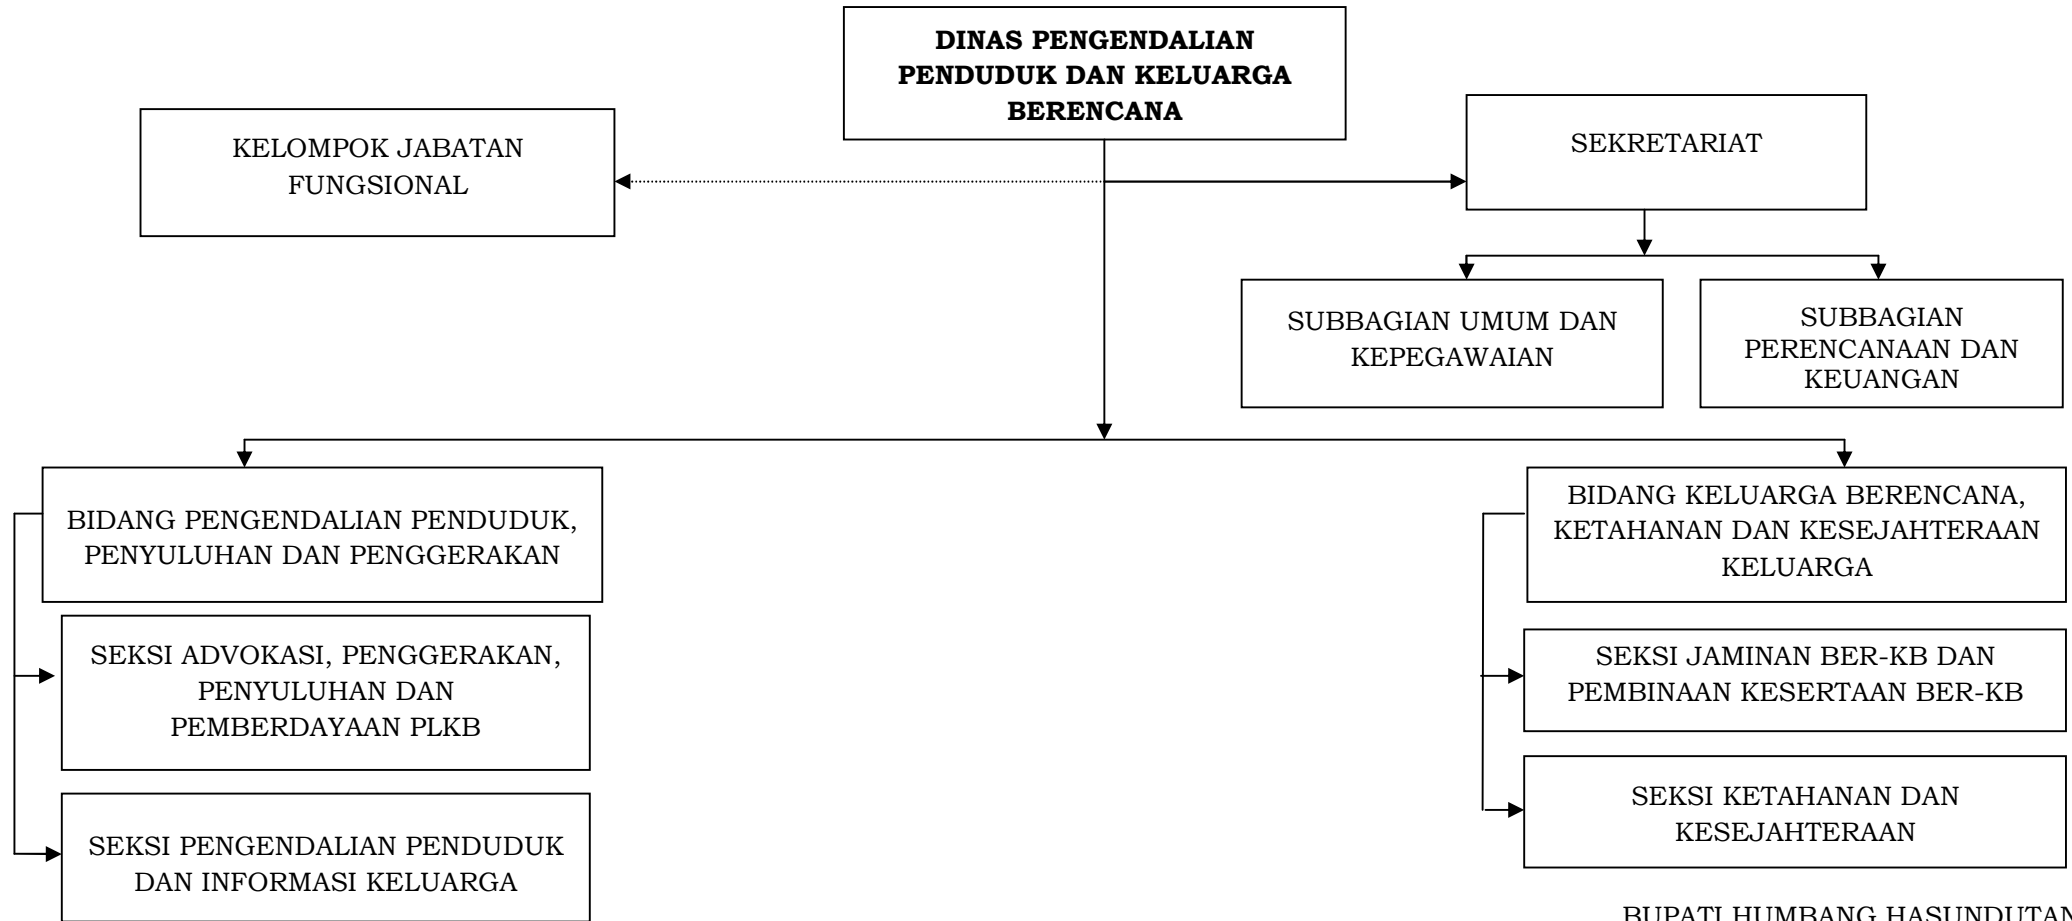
**DINAS PENGENDALIAN PENDUDUK DAN KELUARGA BERENCANA**

KELOMPOK JABATAN FUNGSIONAL

SEKRETARIAT

SUBBAGIAN UMUM DAN KEPEGAWAIAN

SUBBAGIAN PERENCANAAN DAN KEUANGAN

BIDANG PENGENDALIAN PENDUDUK, PENYULUHAN DAN PENGGERAKAN

SEKSI ADVOKASI, PENGGERAKAN, PENYULUHAN DAN PEMBERDAYAAN PLKB

SEKSI PENGENDALIAN PENDUDUK DAN INFORMASI KELUARGA

BIDANG KELUARGA BERENCANA, KETAHANAN DAN KESEJAHTERAAN KELUARGA

SEKSI JAMINAN BER-KB DAN PEMBINAAN KESERTAAN BER-KB

SEKSI KETAHANAN DAN KESEJAHTERAAN

BUPATI HUMBANG HASUNDUTAN